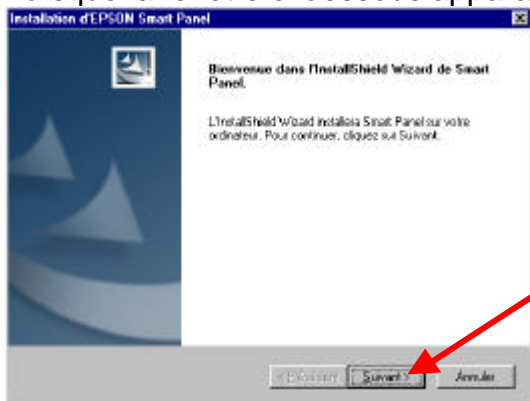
Installation d'EPSON Smart Panel

Bienvenue dans l'InstallShield Wizard de Smart Panel.

L'InstallShield Wizard installera Smart Panel sur votre ordinateur. Pour continuer, cliquez sur Suivant.

< Précédent | Suivant > | Annuler